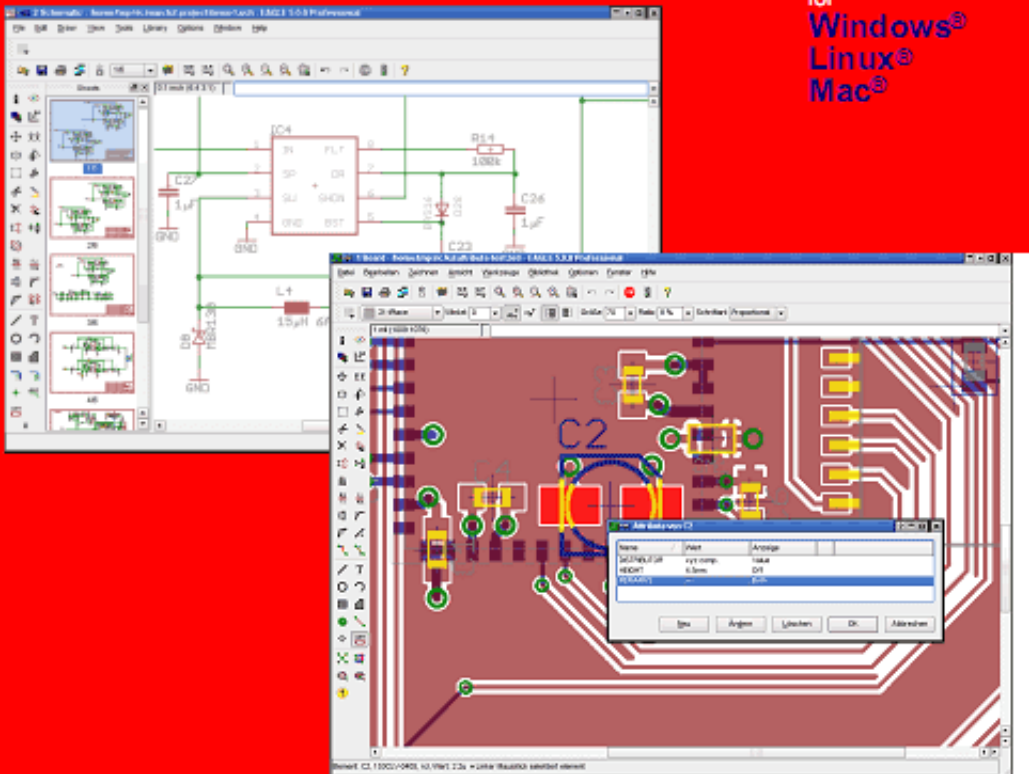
for
Windows®
Linux®
Mac®

2 Schematic - /home/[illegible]/project/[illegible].sch - EAGLE 5.0.0 Professional
File Edit Draw View Tools Library Options Window Help
Sheets
IC4
IN
SP
SU
GND
FLT
DR
SHDN
BST
R14
100k
C2
1µF
C26
1µF
C23
GND
L4
15µH
D8
MBR130
GND

1 Board - /home/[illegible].brd - EAGLE 5.0.0 Professional
Datei Bearbeiten Zeichnen Ansicht Werkzeuge Bibliothek Optionen Fenster Hilfe
Winkel Größe Ratio Schriftart Proportional
C2
Attribute von C2
Name Wert Anzeige
Neu Ändern Löschen OK Abbrechen